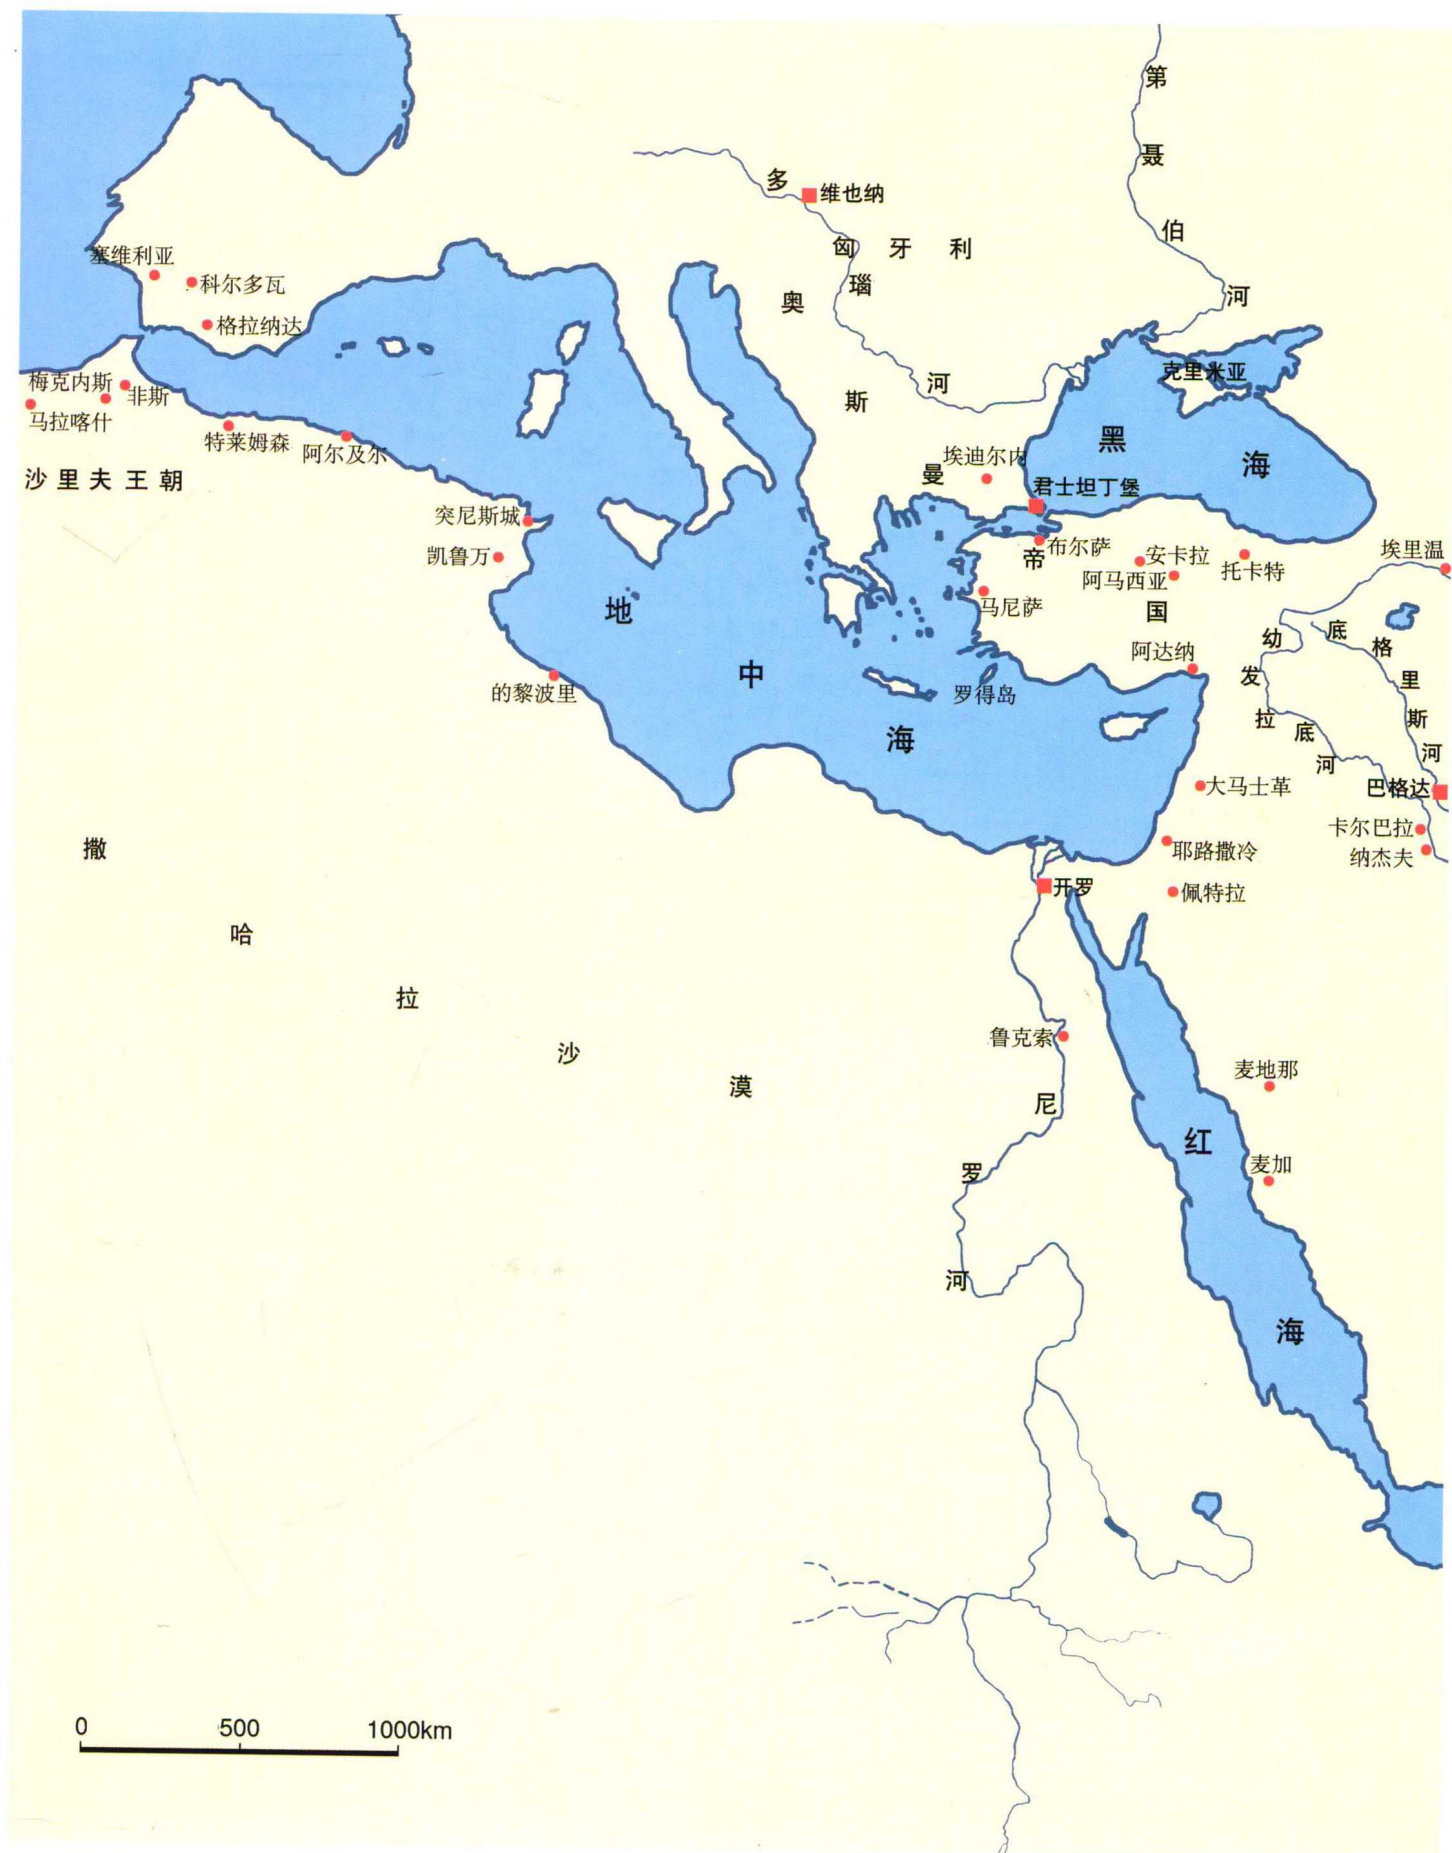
第
聂
伯
河
多
维也纳
匈 牙 利
奥
瑙
斯
河
塞维利亚
科尔多瓦
格拉纳达
梅克内斯
非斯
马拉喀什
特莱姆森
阿尔及尔
沙 里 夫 王 朝
克里米亚
黑
海
埃迪尔内
曼
君士坦丁堡
布尔萨
帝
安卡拉
阿马西亚
托卡特
埃里温
突尼斯城
凯鲁万
马尼萨
国
地
中
海
阿达纳
幼
发
拉
底
河
底
格
里
斯
河
的黎波里
罗得岛
大马士革
巴格达
卡尔巴拉
纳杰夫
耶路撒冷
开罗
佩特拉
撒
哈
拉
沙
漠
鲁克索
尼
罗
河
麦地那
红
麦加
海
0
500
1000km